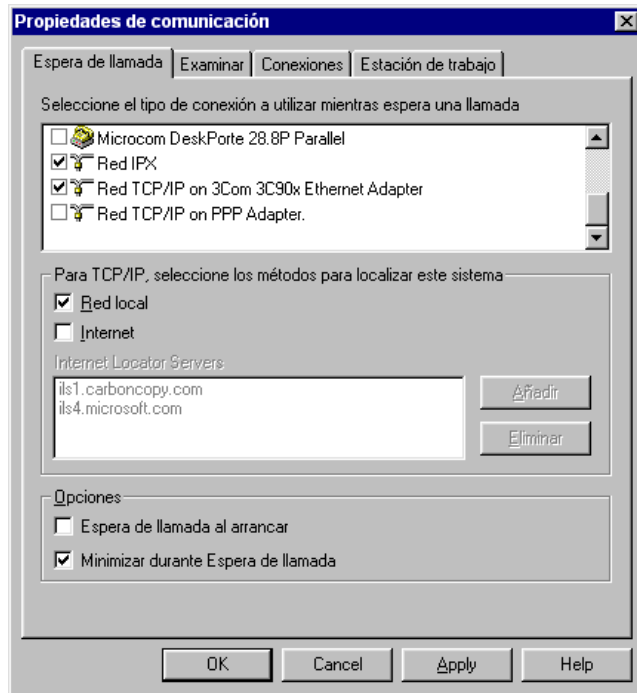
Propiedades de comunicación

Espera de llamada | Examinar | Conexiones | Estación de trabajo

Seleccione el tipo de conexión a utilizar mientras espera una llamada

Microcom DeskPorte 28.8P Parallel
Red IPX
Red TCP/IP on 3Com 3C90x Ethernet Adapter
Red TCP/IP on PPP Adapter.

Para TCP/IP, seleccione los métodos para localizar este sistema
Red local
Internet
Internet Locator Servers
ils1.carboncopy.com
ils4.microsoft.com
Añadir
Eliminar

Opciones
Espera de llamada al arrancar
Minimizar durante Espera de llamada

OK | Cancel | Apply | Help